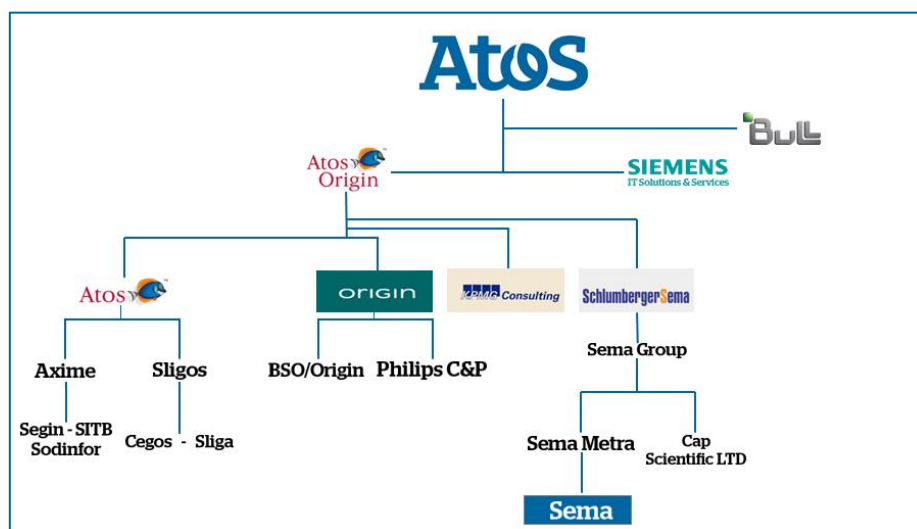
Atos

Bull

Atos Origin

SIEMENS
IT Solutions & Services

Atos

ORIGIN

KPMG Consulting

SchlumbergerSema

Axime

Sligos

BSO/Origin

Philips C&P

Sema Group

Segin - SITB
Sodinfor

Cegos - Sliga

Sema Metra

Cap
Scientific LTD

Sema